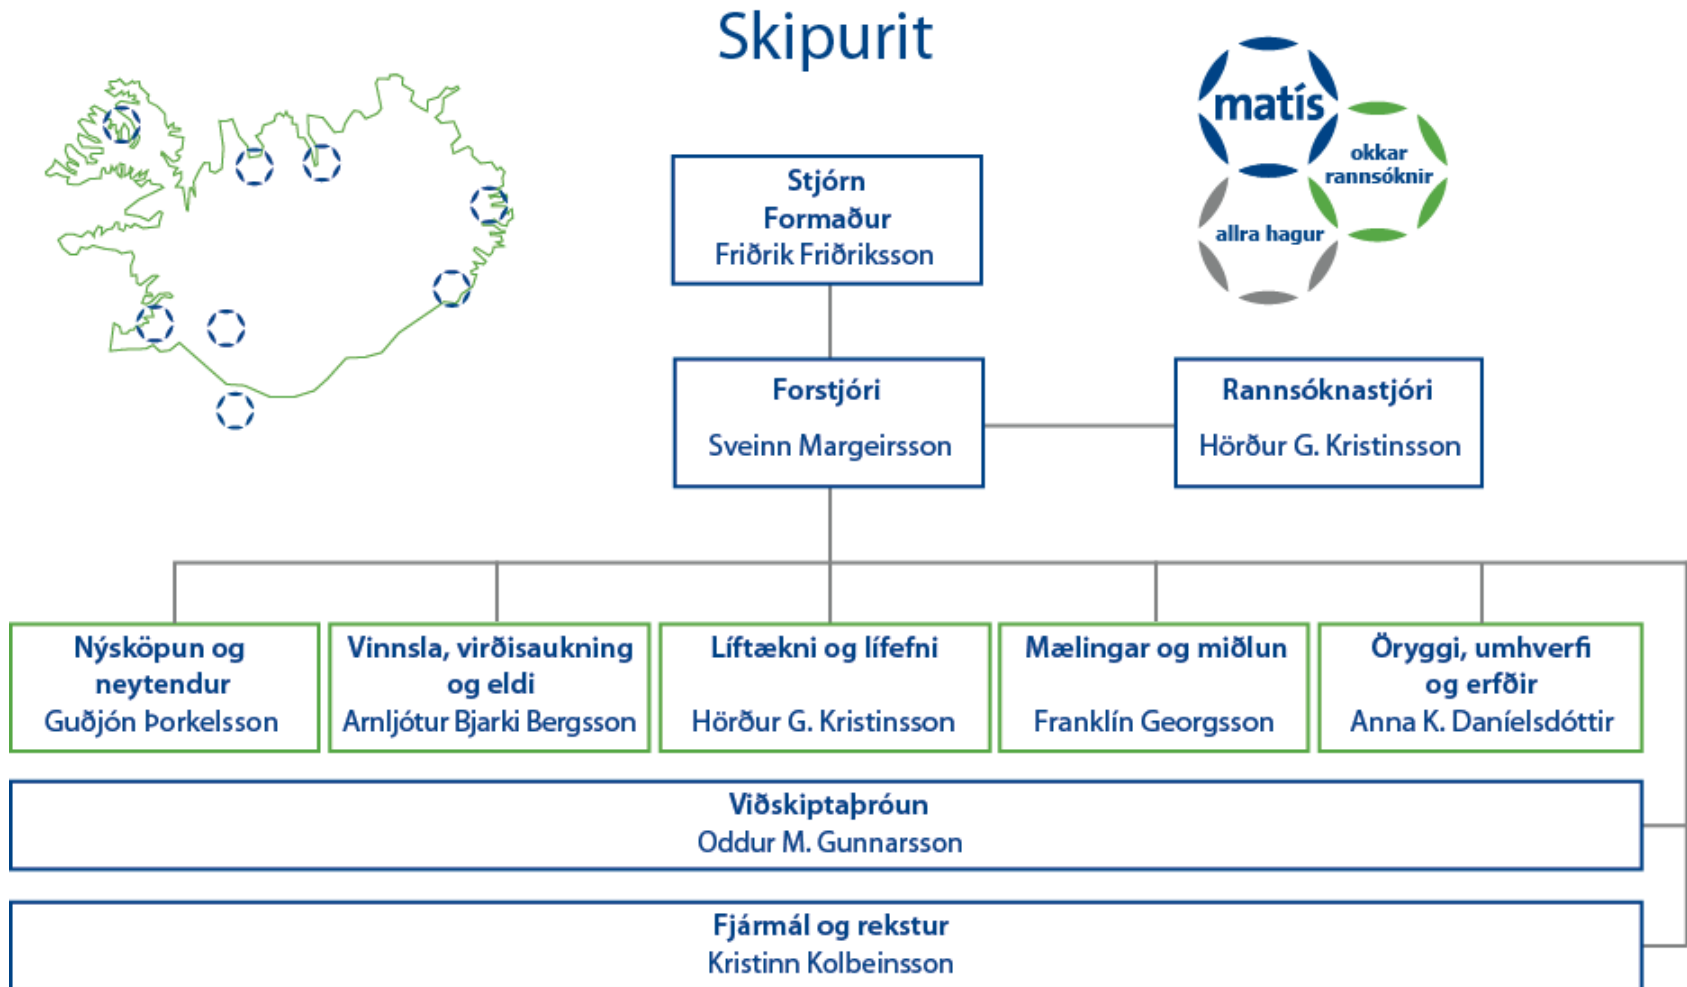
Skipurit

matís
okkar rannsóknir
allra hagur

Stjórn
Formaður
Friðrik Friðriksson

Forstjóri
Sveinn Margeirsson

Rannsóknastjóri
Hörður G. Kristinsson

Nýsköpun og neytendur
Guðjón Þorkelsson

Vinnsla, virðisaukning og eldi
Arnljótur Bjarki Bergsson

Líftækni og lífefni
Hörður G. Kristinsson

Mælingar og miðlun
Franklín Georgsson

Öryggi, umhverfi og erfðir
Anna K. Daníelsdóttir

Viðskiptaþróun
Oddur M. Gunnarsson

Fjármál og rekstur
Kristinn Kolbeinsson